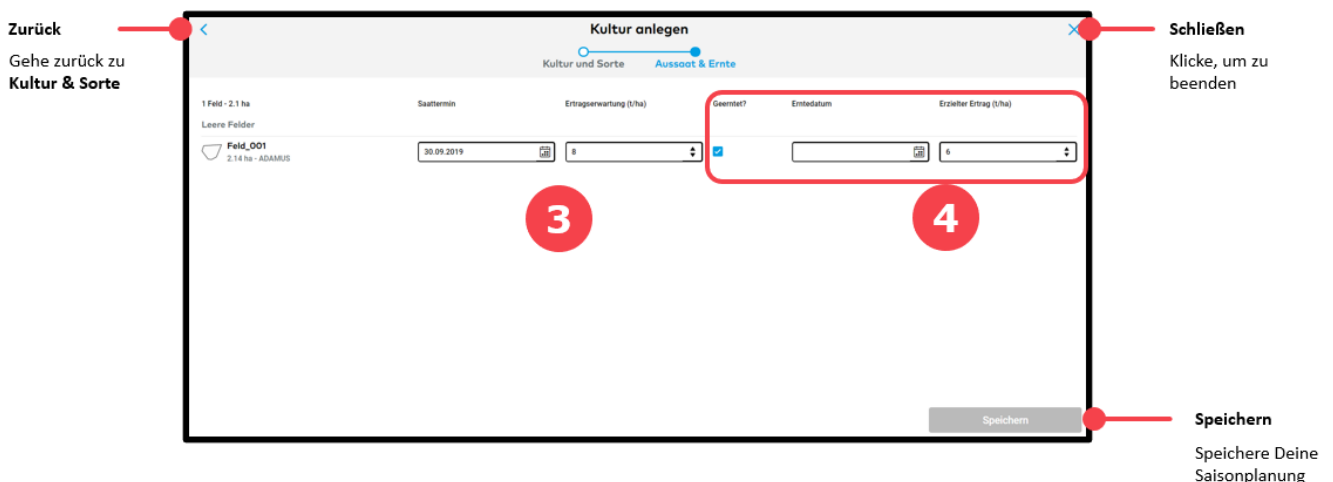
Zurück

Gehe zurück zu **Kultur & Sorte**

Kultur anlegen

Kultur und Sorte Aussaat & Ernte

Schließen

Klicke, um zu beenden

| 1 Feld - 2.1 ha | Saattermin | Ertragserwartung (t/ha) | Geerntet? | Erntedatum | Erzielter Ertrag (t/ha) |
|---|---|---|---|---|---|
| Leere Felder | | | | | |
| Feld_001 2.14 ha - ADAMUS | 30.09.2019 | 8 | | | 6 |

3

4

Speichern

Speichern

Speichere Deine Saisonplanung